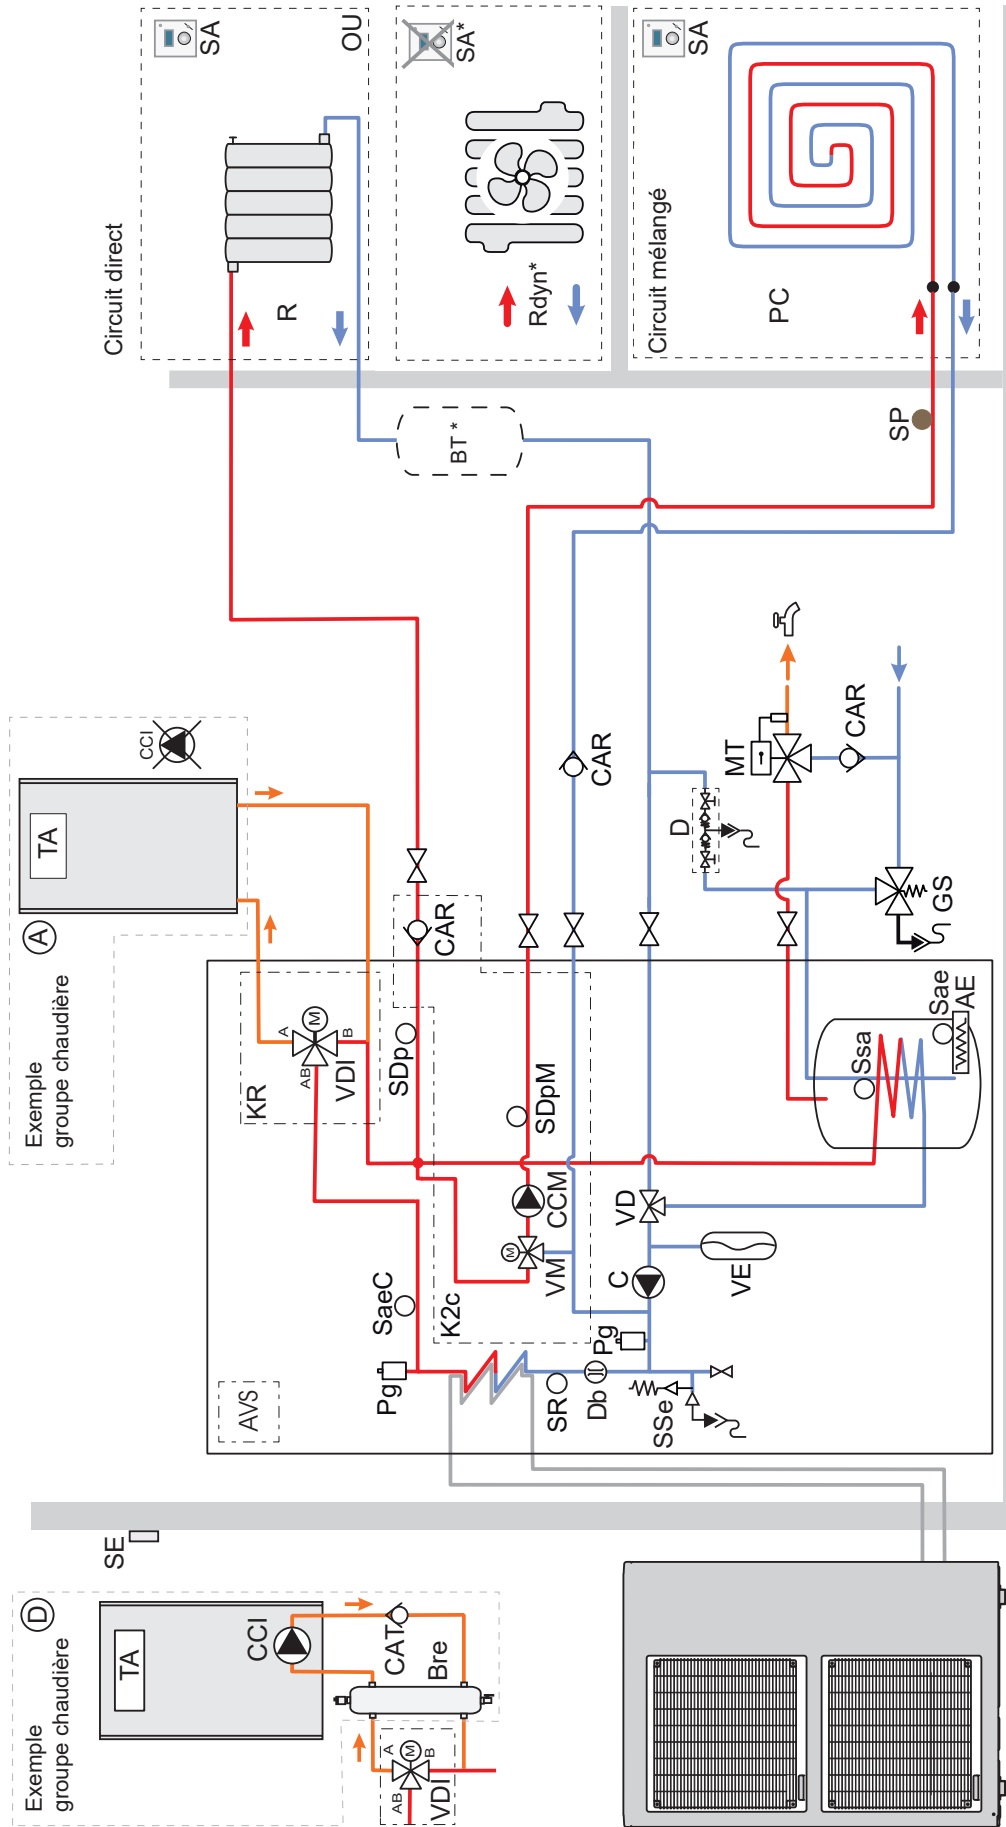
SA
OU
SA*
SA
Circuit direct
R
Rdyn*
Circuit mélangé
PC
BT *
SP
CAR
MT
CAR
D
GS
CCI
TA
A
Exemple groupe chaudière
CAR
KR
VDI
A
B
AB
SDp
SDpM
Ssa
Sae
AE
CCM
VM
VD
VE
C
SaeC
K2c
Pg
Pg
AVS
SR
Db
SSe
SE
D
Exemple groupe chaudière
TA
CCI
CAT
Bre
A
B
AB
VDI